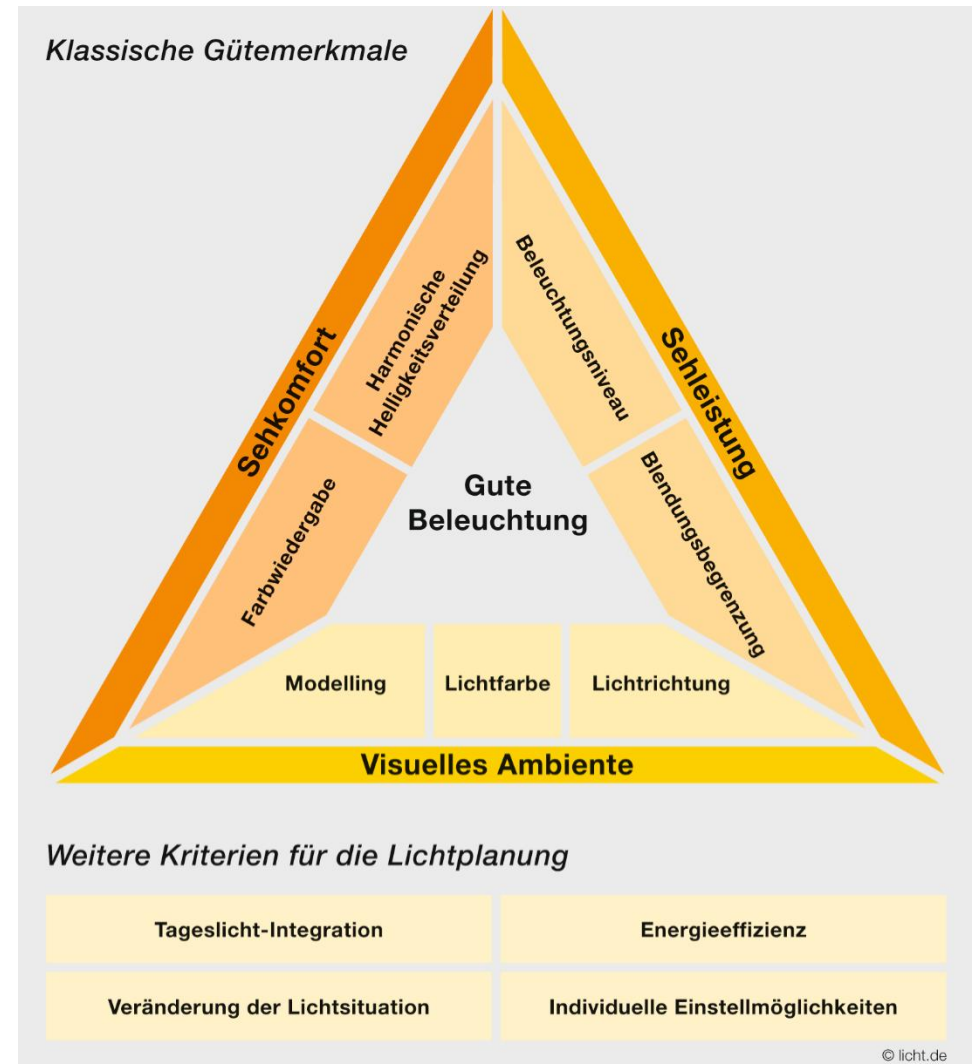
Klassische Gütemerkmale

Sehkomfort

Harmonische Helligkeitsverteilung

Farbwiedergabe

Beleuchtungsniveau

Sehleistung

Blendungsbegrenzung

Gute Beleuchtung

Modelling

Lichtfarbe

Lichtrichtung

Visuelles Ambiente

Weitere Kriterien für die Lichtplanung

| Tageslicht-Integration | Energieeffizienz |
|---|---|
| Veränderung der Lichtsituation | Individuelle Einstellmöglichkeiten |

© licht.de